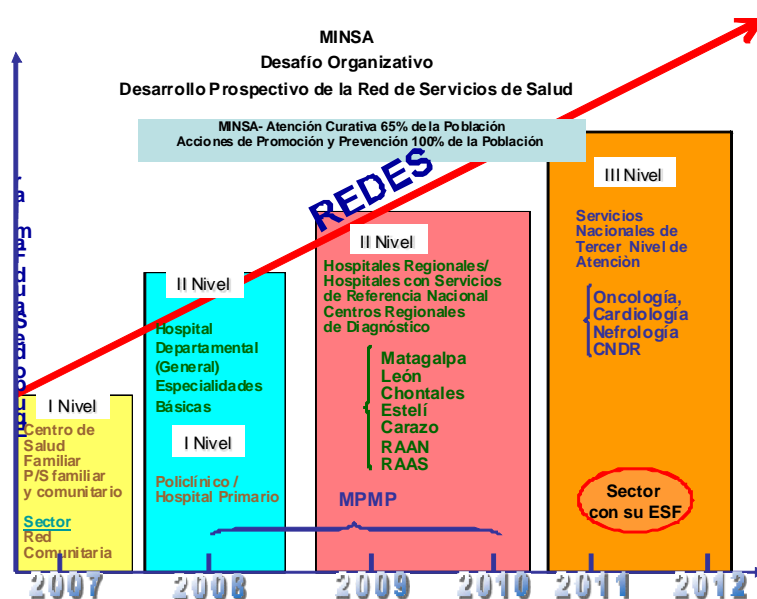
MINSA
Desafío Organizativo
Desarrollo Prospectivo de la Red de Servicios de Salud

MINSA- Atención Curativa 65% de la Población
Acciones de Promoción y Prevención 100% de la Población

REDES

a ma dua Seda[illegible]

I Nivel
Centro de Salud Familiar
P/S familiar y comunitario

Sector
Red Comunitaria

II Nivel
Hospital Departamental (General)
Especialidades Básicas

I Nivel
Policlínico / Hospital Primario

II Nivel
Hospitales Regionales/ Hospitales con Servicios de Referencia Nacional
Centros Regionales de Diagnóstico

Matagalpa
León
Chontales
Estelí
Carazo
RAAN
RAAS

MPMP

III Nivel
Servicios Nacionales de Tercer Nivel de Atención

Oncología,
Cardiología
Nefrología
CNDR

Sector con su ESF

2007 2008 2009 2010 2011 2012